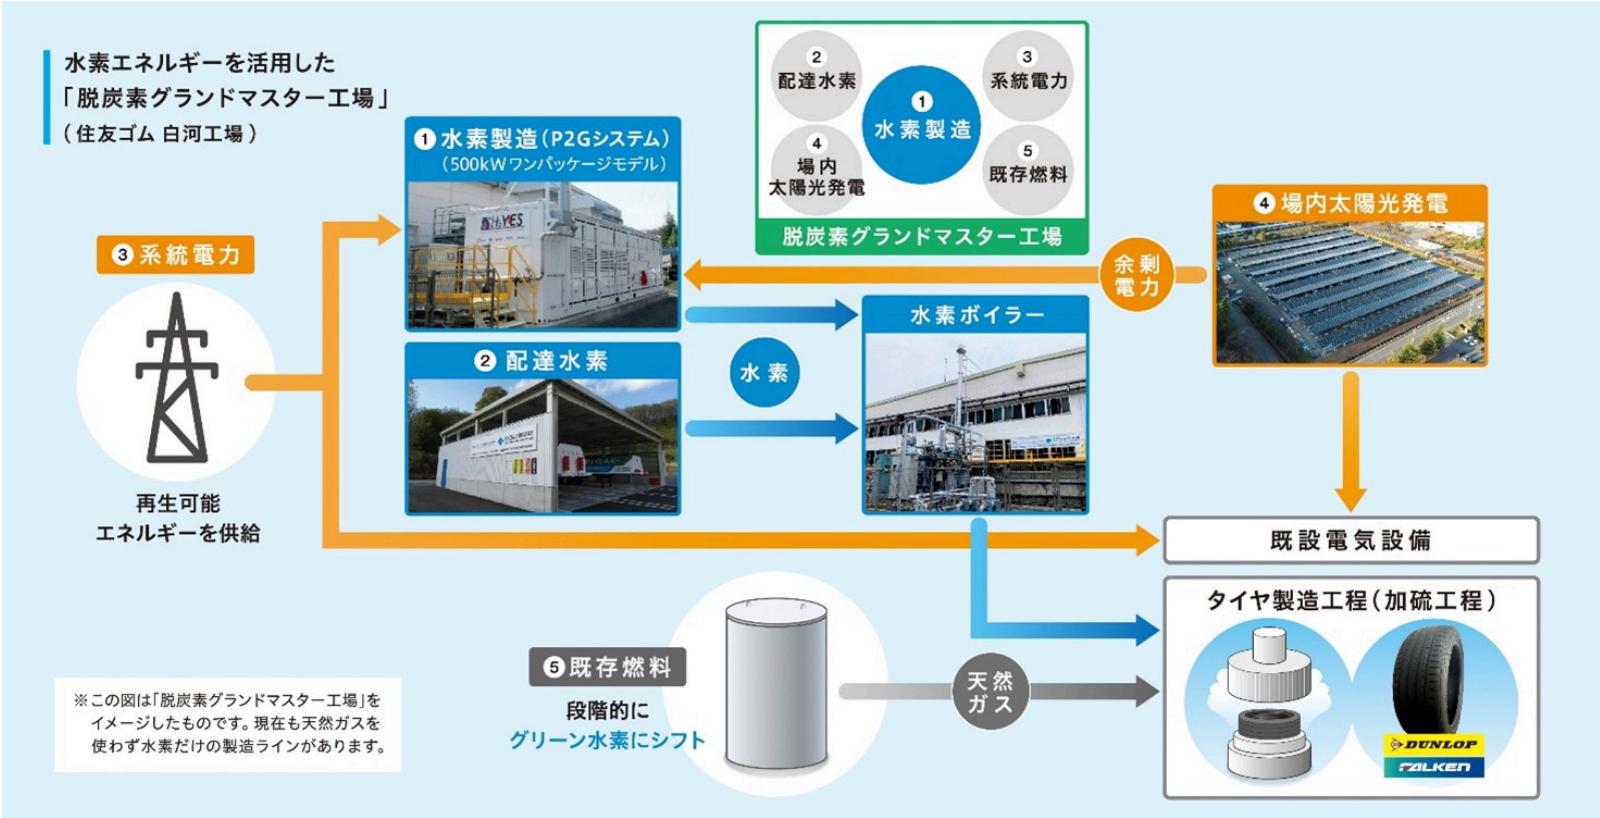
水素エネルギーを活用した
「脱炭素グランドマスター工場」
（住友ゴム 白河工場）

2
配達水素

3
系統電力

1
水素製造

4
場内
太陽光発電

5
既存燃料

脱炭素グランドマスター工場

❶ 水素製造（P2Gシステム）
（500kWワンパッケージモデル）

H2YES

❸ 系統電力

再生可能
エネルギーを供給

❷ 配達水素

水素

水素ボイラー

余剰
電力

❹ 場内太陽光発電

既設電気設備

タイヤ製造工程（加硫工程）

❺ 既存燃料

段階的に
グリーン水素にシフト

天然
ガス

※この図は「脱炭素グランドマスター工場」をイメージしたものです。現在も天然ガスを使わず水素だけの製造ラインがあります。

DUNLOP
FALKEN